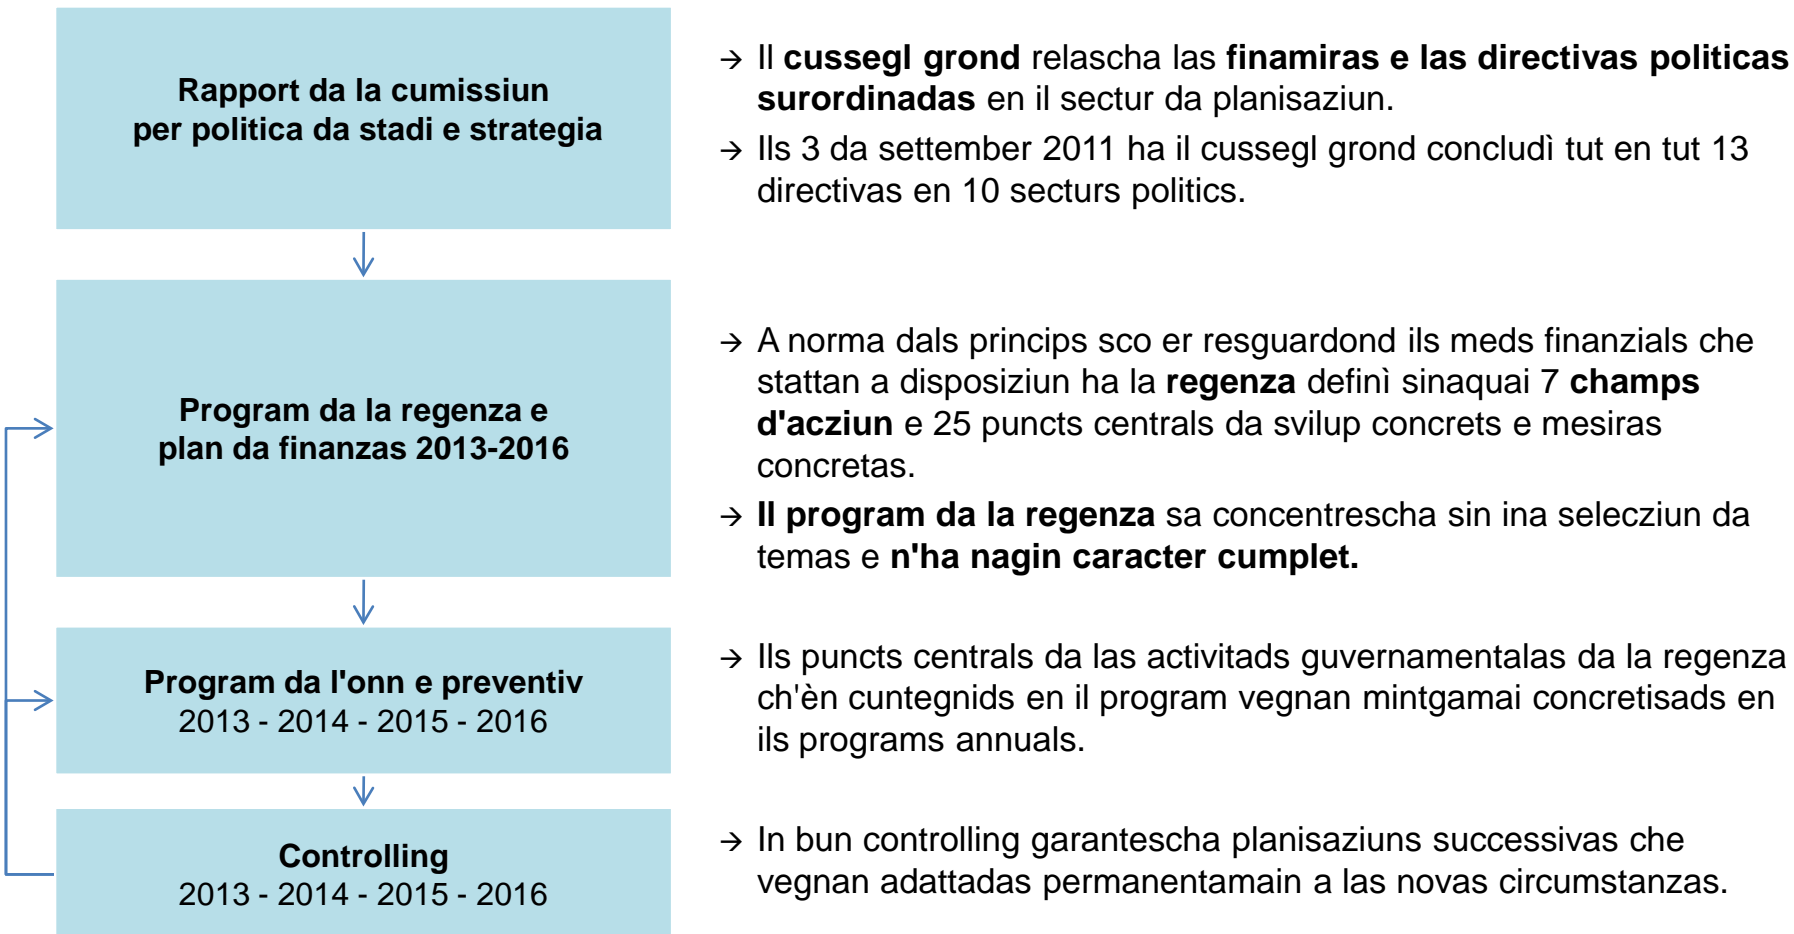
Rapport da la cumissiun per politica da stadi e strategia

→ Il cussegl grond relascha las finamiras e las directivas politicas surordinadas en il sectur da planisaziun.

→ Ils 3 da settember 2011 ha il cussegl grond concludì tut en tut 13 directivas en 10 secturs politics.

Program da la regenza e plan da finanzas 2013-2016

→ A norma dals principis sco er resguardond ils meds finanzials che stattan a disposiziun ha la regenza definì sinaquai 7 champs d'acziun e 25 puncts centrals da svilup concrets e mesiras concretas.

→ Il program da la regenza sa concentrescha sin ina selecziun da temas e n'ha nagin caracter cumplet.

Program da l'onn e preventiv
2013 - 2014 - 2015 - 2016

→ Ils puncts centrals da las activitads guvernamentalas da la regenza ch'èn cuntegnids en il program vegnan mintgamai concretisads en ils programs annuals.

Controlling
2013 - 2014 - 2015 - 2016

→ In bun controlling garantescha planisaziuns successivas che vegnan adattadas permanentamain a las novas circumstanzas.